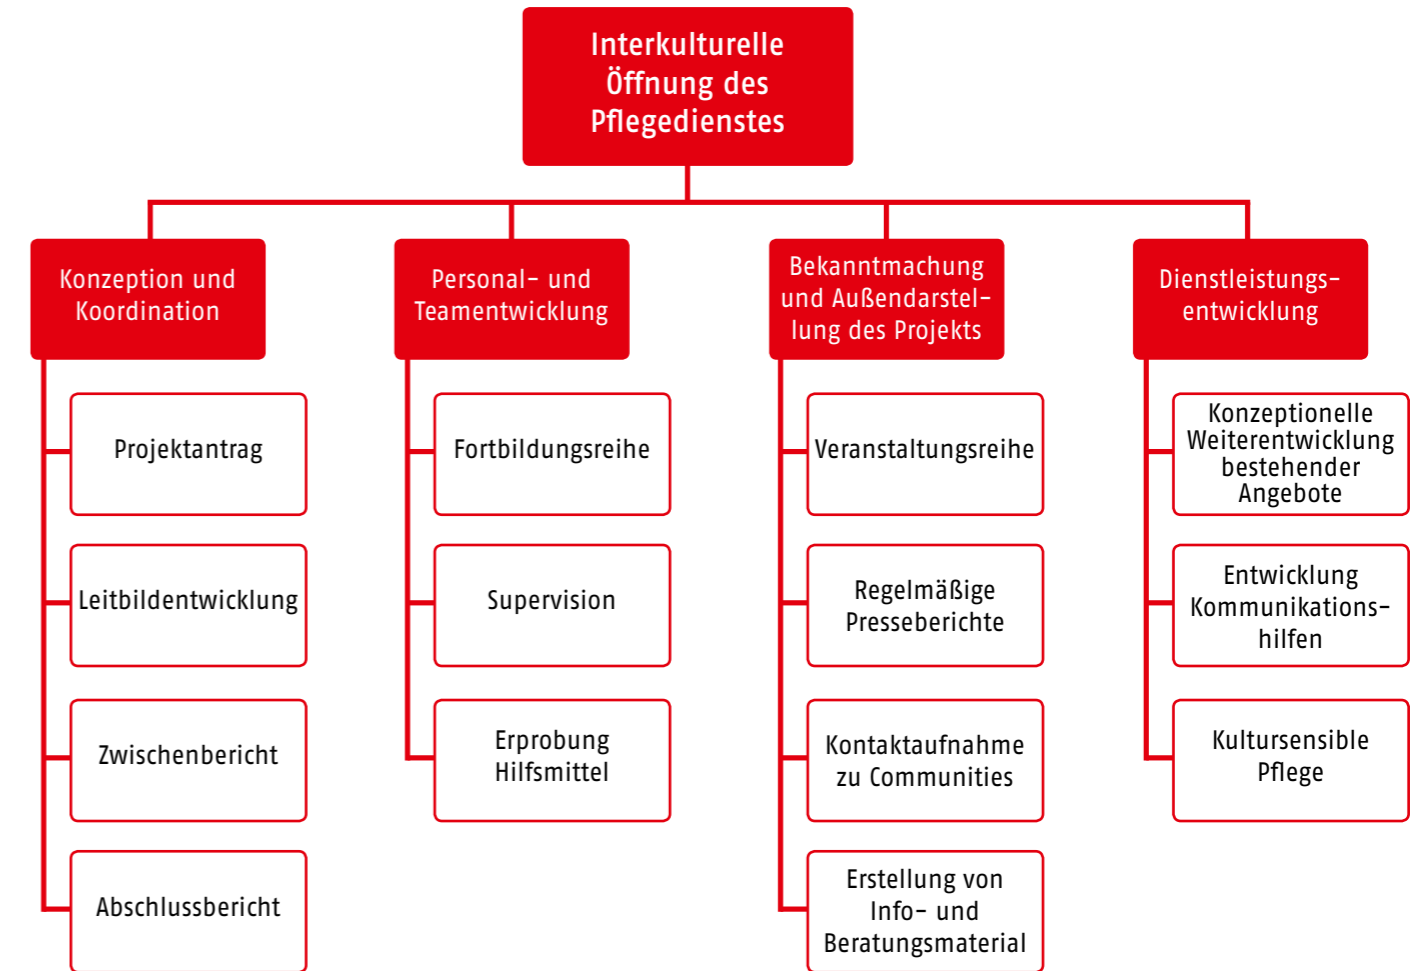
Interkulturelle Öffnung des Pflegedienstes

Konzeption und Koordination

Projektantrag

Leitbildentwicklung

Zwischenbericht

Abschlussbericht

Personal- und Teamentwicklung

Fortbildungsreihe

Supervision

Erprobung Hilfsmittel

Bekanntmachung und Außendarstellung des Projekts

Veranstaltungsreihe

Regelmäßige Presseberichte

Kontaktaufnahme zu Communities

Erstellung von Info- und Beratungsmaterial

Dienstleistungsentwicklung

Konzeptionelle Weiterentwicklung bestehender Angebote

Entwicklung Kommunikationshilfen

Kultursensible Pflege